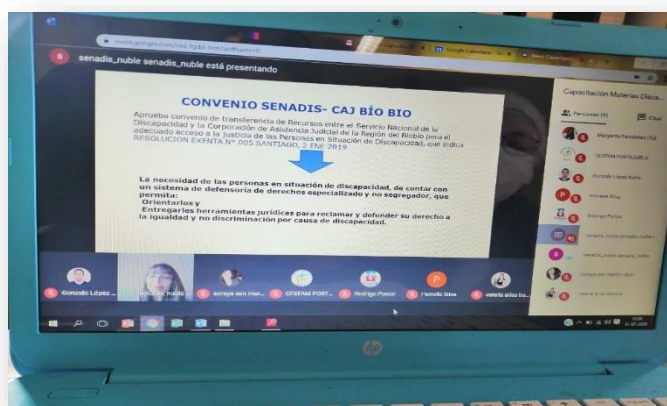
meet.google.com/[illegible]

Google Calendar

Meet: Capacitación

senadis_nuble senadis_nuble está presentando

CONVENIO SENADIS- CAJ BÍO BIO

Aprueba convenio de transferencia de Recursos entre el Servicio Nacional de la Discapacidad y la Corporación de Asistencia Judicial de la Región del Biobío para el adecuado acceso a la Justicia de las Personas en Situación de Discapacidad, que indica RESOLUCION EXENTA N° 005 SANTIAGO, 2 ENE 2019

La necesidad de las personas en situación de discapacidad, de contar con un sistema de defensoría de derechos especializado y no segregador, que permita:
Orientarlos y
Entregarles herramientas jurídicas para reclamar y defender su derecho a la igualdad y no discriminación por causa de discapacidad.

Capacitación Materias Disca...

Personas (9)

Chat

Margarita Fernández (Tú)

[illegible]

Gonzalo López Rivera

Pamela Silva

Rodrigo Ponce

senadis_nuble senadis_nuble

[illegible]

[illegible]

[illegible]

Gonzalo López ...

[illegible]

soraya san mar...

CESFAM PORT...

Rodrigo Ponce

Pamela Silva

valeria arias bu...

hp